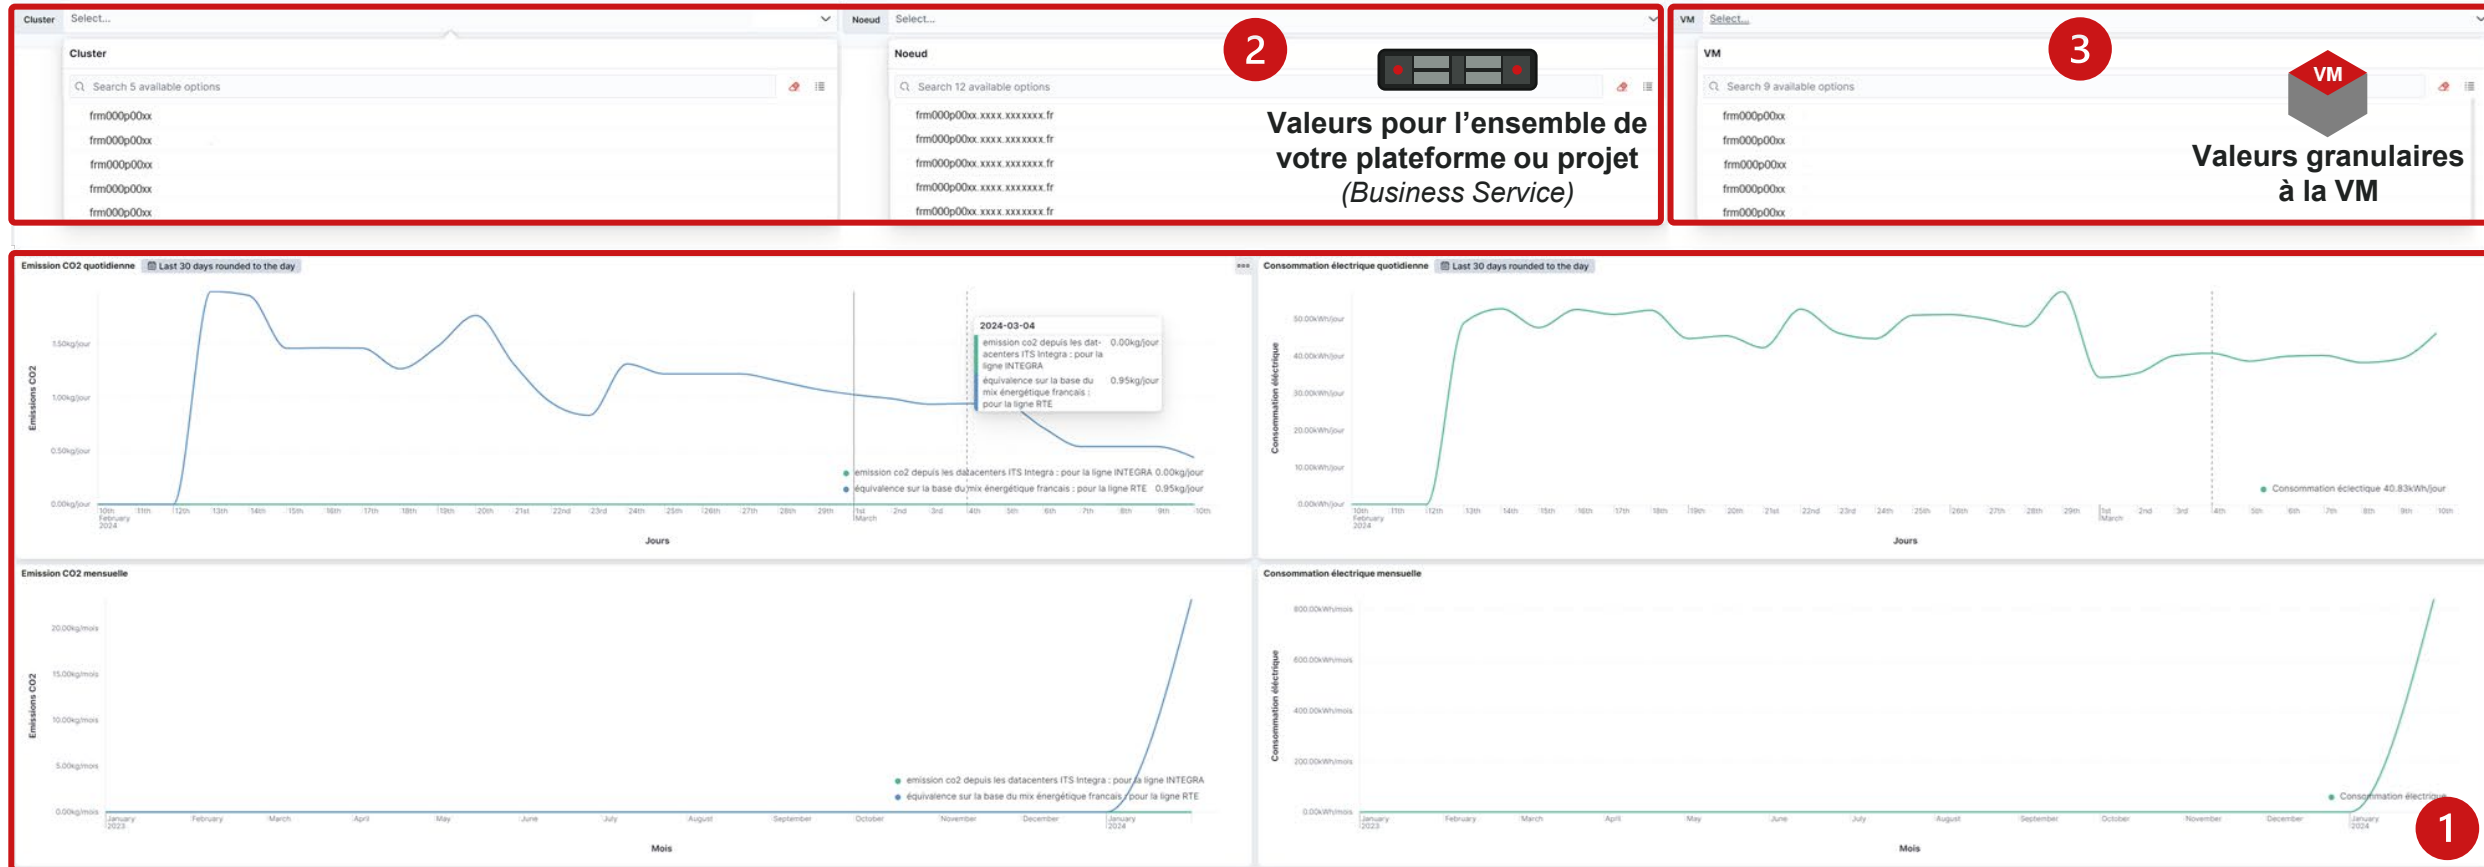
Cluster Select...

Cluster

Search 5 available options

frm000p00xx
frm000p00xx
frm000p00xx
frm000p00xx
frm000p00xx

Noeud Select...

Noeud

Search 12 available options

frm000p00xx.xxxx.xxxxxxx.fr
frm000p00xx.xxxx.xxxxxxx.fr
frm000p00xx.xxxx.xxxxxxx.fr
frm000p00xx.xxxx.xxxxxxx.fr
frm000p00xx.xxxx.xxxxxxx.fr

2

Valeurs pour l'ensemble de votre plateforme ou projet *(Business Service)*

VM Select...

VM

Search 9 available options

frm000p00xx
frm000p00xx
frm000p00xx
frm000p00xx
frm000p00xx

3

VM

Valeurs granulaires à la VM

Emission CO2 quotidienne Last 30 days rounded to the day

Emissions CO2

1.50kg/jour
1.00kg/jour
0.50kg/jour
0.00kg/jour

2024-03-04
emission co2 depuis les datacenters ITS Integra : pour la ligne INTEGRA 0.00kg/jour
équivalence sur la base du mix énergétique francais : pour la ligne RTE 0.95kg/jour

emission co2 depuis les datacenters ITS Integra : pour la ligne INTEGRA 0.00kg/jour
équivalence sur la base du mix énergétique francais : pour la ligne RTE 0.95kg/jour

10th February 2024 11th 12th 13th 14th 15th 16th 17th 18th 19th 20th 21st 22nd 23rd 24th 25th 26th 27th 28th 29th 1st March 2nd 3rd 4th 5th 6th 7th 8th 9th 10th

Jours

Consommation électrique quotidienne Last 30 days rounded to the day

Consommation électrique

50.00kWh/jour
40.00kWh/jour
30.00kWh/jour
20.00kWh/jour
10.00kWh/jour
0.00kWh/jour

Consommation éclectique 40.83kWh/jour

10th February 2024 11th 12th 13th 14th 15th 16th 17th 18th 19th 20th 21st 22nd 23rd 24th 25th 26th 27th 28th 29th 1st March 2nd 3rd 4th 5th 6th 7th 8th 9th 10th

Jours

Emission CO2 mensuelle

Emissions CO2

20.00kg/mois
15.00kg/mois
10.00kg/mois
5.00kg/mois
0.00kg/mois

emission co2 depuis les datacenters ITS Integra : pour la ligne INTEGRA
équivalence sur la base du mix énergétique francais : pour la ligne RTE

January 2023 February March April May June July August September October November December January 2024

Mois

Consommation électrique mensuelle

Consommation électrique

800.00kWh/mois
600.00kWh/mois
400.00kWh/mois
200.00kWh/mois
0.00kWh/mois

Consommation électrique

January 2023 February March April May June July August September October November December January 2024

Mois

1